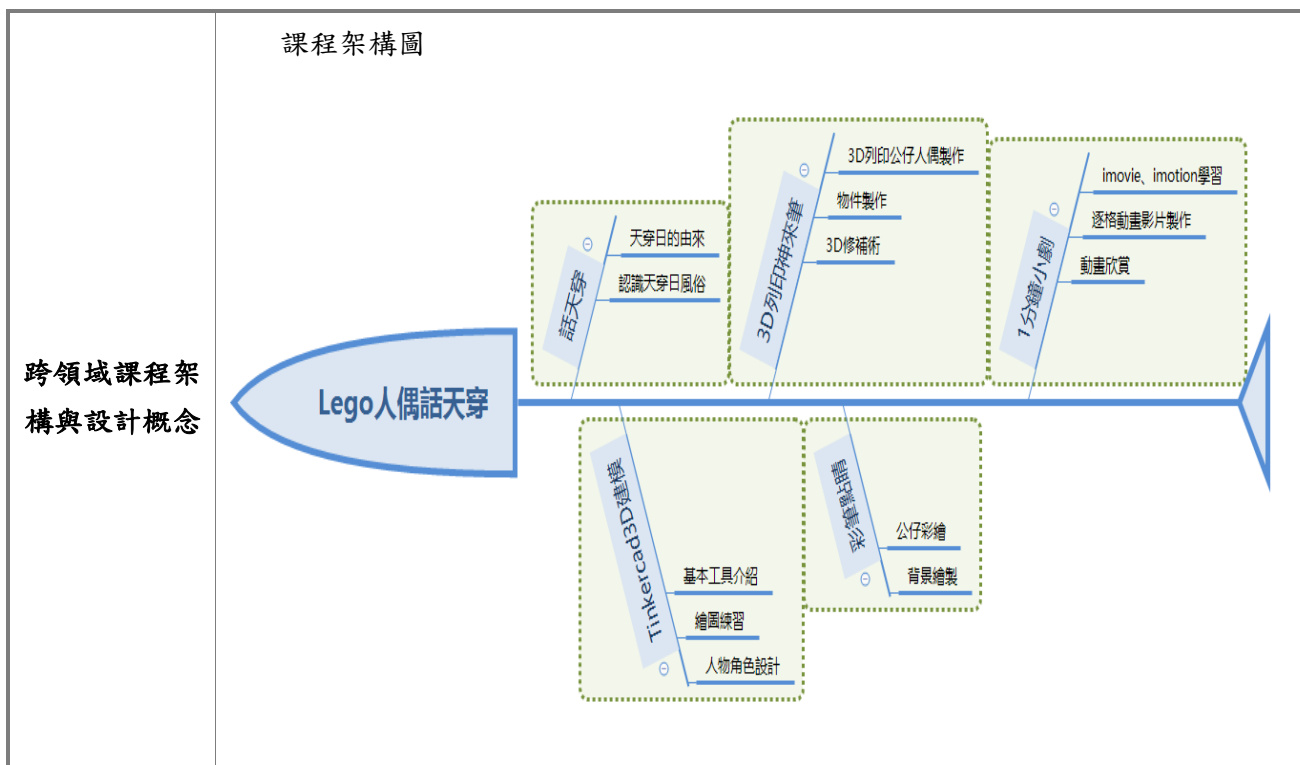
跨領域課程架構與設計概念

課程架構圖

Lego人偶話天穿

話天穿
天穿日的由來
認識天穿日風俗

3D列印神來筆
3D列印公仔人偶製作
物件製作
3D修補術

1分鐘小劇
imovie、imotion學習
逐格動畫影片製作
動畫欣賞

Tinkercad3D建構
基本工具介紹
繪圖練習
人物角色設計

彩繪動畫
公仔彩繪
背景繪製